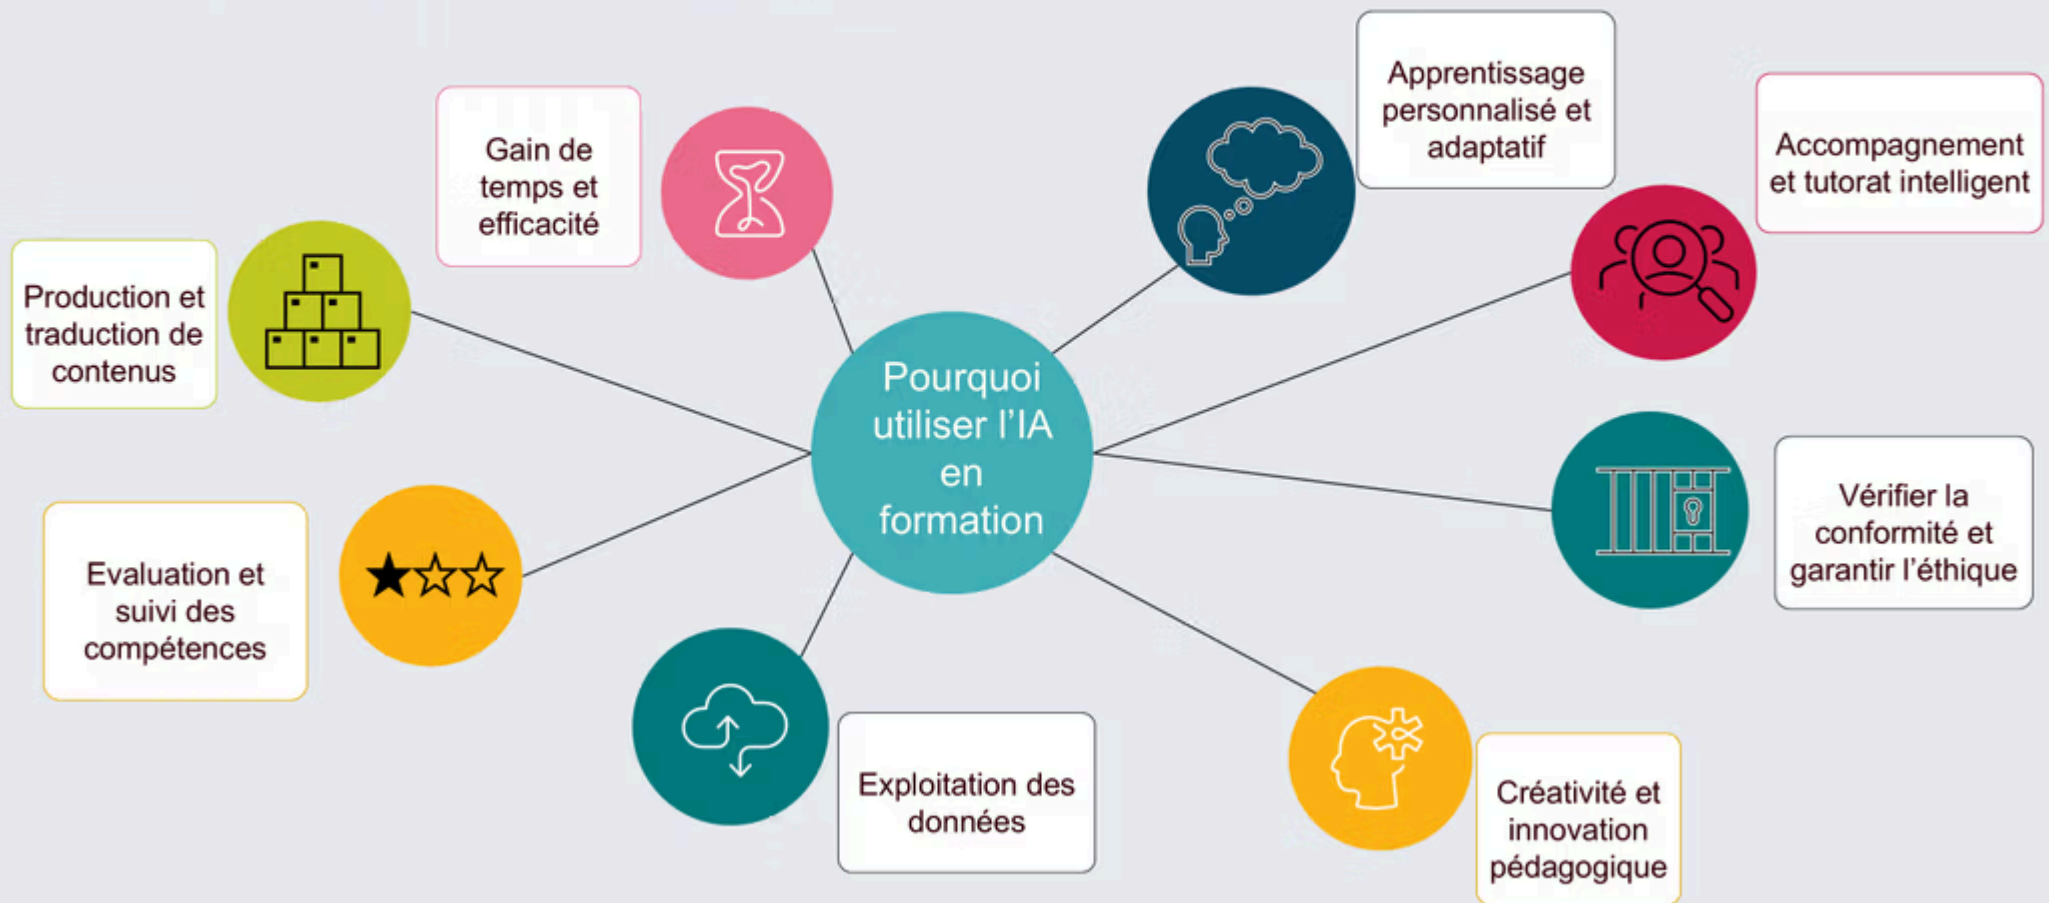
Pourquoi utiliser l'IA en formation

Gain de temps et efficacité

Apprentissage personnalisé et adaptatif

Accompagnement et tutorat intelligent

Production et traduction de contenus

Vérifier la conformité et garantir l'éthique

Evaluation et suivi des compétences

Exploitation des données

Créativité et innovation pédagogique